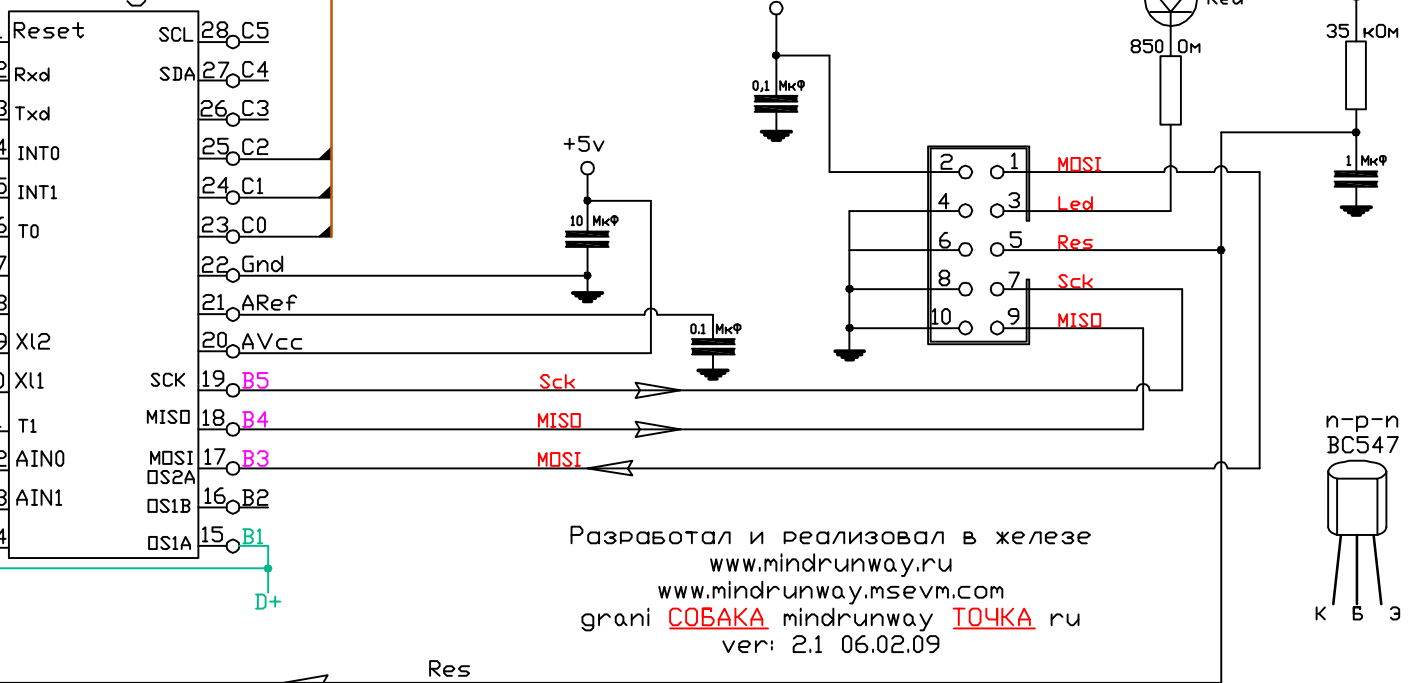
Reset
Rxd
Txd
INT0
INT1
T0
Xl2
Xl1
T1
AIN0
AIN1
SCL 28 C5
SDA 27 C4
26 C3
25 C2
24 C1
23 C0
22 Gnd
21 ARef
20 AVcc
SCK 19 B5
MISO 18 B4
MOSI 17 B3
OS2A
OS1B 16 B2
OS1A 15 B1
D+
+5v
10 Мкф
0,1 Мкф
0,1 Мкф
Sck
MISO
MOSI
Res
850 Ом
35 кОм
1 Мкф
2 1 MOSI
4 3 Led
6 5 Res
8 7 Sck
10 9 MISO
n-p-n
BC547
К Б Э
Разработал и реализовал в железе
www.mindrunway.ru
www.mindrunway.msevm.com
grani СОБАКА mindrunway ТОЧКА ru
ver: 2.1 06.02.09